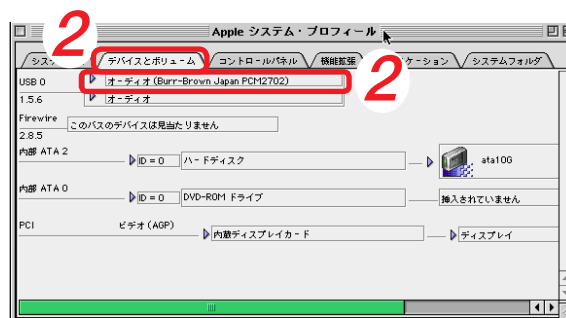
2

Apple システム・プロフィール

システ | デバイスとボリューム | コントロールパネル | 機能拡張 | ケーション | システムフォルダ

2

USB 0
1.5.6
オーディオ (Burr-Brown Japan PCM2702)
オーディオ

Firewire
2.8.5
このバスのデバイスは見当たりません

内部 ATA 2
ID = 0
ハードディスク
ata10G

内部 ATA 0
ID = 0
DVD-ROM ドライブ
挿入されていません

PCI
ビデオ (AGP)
内蔵ディスプレイカード
ディスプレイ